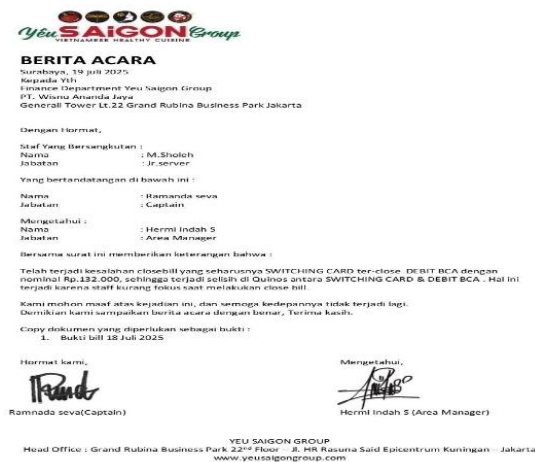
Yeu SAiGON Group
VIETNAMESE HEALTHY CUISINE

BERITA ACARA
Surabaya, 19 juli 2025
Kepada Yth
Finance Department Yeu Saigon Group
PT. Wisnu Ananda Jaya
Generali Tower Lt.22 Grand Rubina Business Park Jakarta

Dengan Hormat,

Staf Yang Bersangkutan :
Nama : M.Sholeh
Jabatan : Jr.server

Yang bertandatangan di bawah ini :

Nama : Ramanda seva
Jabatan : Captain

Mengetahui :
Nama : Hermi Indah S
Jabatan : Area Manager

Bersama surat ini memberikan keterangan bahwa :

Telah terjadi kesalahan closebill yang seharusnya SWITCHING CARD ter-close DEBIT BCA dengan nominal Rp.132.000, sehingga terjadi selisih di Quinos antara SWITCHING CARD & DEBIT BCA . Hal ini terjadi karena staff kurang fokus saat melakukan close bill.

Kami mohon maaf atas kejadian ini, dan semoga kedepanya tidak terjadi lagi. Demikian kami sampaikan berita acara dengan benar, Terima kasih.

Copy dokumen yang diperlukan sebagai bukti :
1. Bukti bill 18 Juli 2025

Hormat kami, Mengetahui,

Ramnada seva(Captain) Hermi Indah S (Area Manager)

YEU SAIGON GROUP
Head Office : Grand Rubina Business Park 22nd Floor – Jl. HR Rasuna Said Epicentrum Kuningan – Jakarta
www.yeusaigongroup.com